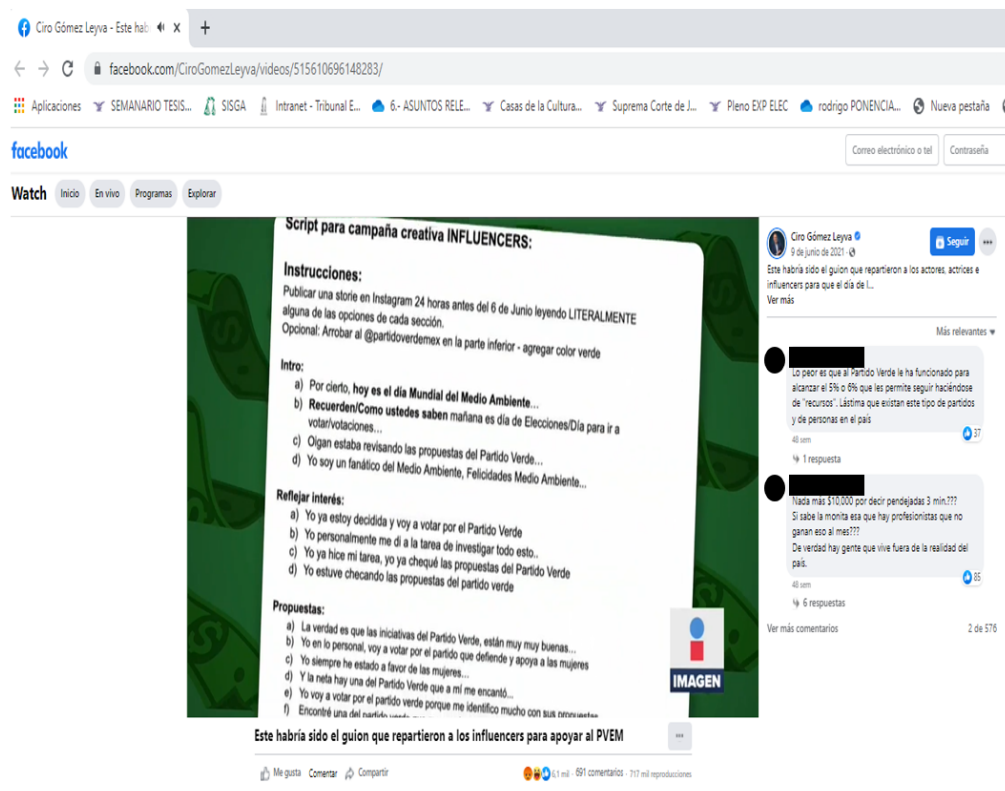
Ciro Gómez Leyva - Este habí ×  +

facebook.com/CiroGomezLeyva/videos/515610696148283/

Aplicaciones  SEMANARIO TESIS...  SISGA  Intranet - Tribunal E...  6.- ASUNTOS RELE...  Casas de la Cultura...  Suprema Corte de J...  Pleno EXP ELEC  rodrigo PONENCIA...  Nueva pestaña

facebook

Correo electrónico o tel  Contraseña

Watch  Inicio  En vivo  Programas  Explorar

Script para campaña creativa INFLUENCERS:

Instrucciones:
Publicar una storie en Instagram 24 horas antes del 6 de Junio leyendo LITERALMENTE alguna de las opciones de cada sección.
Opcional: Arrobar al @partidoverdemex en la parte inferior - agregar color verde

Intro:
a) Por cierto, hoy es el día Mundial del Medio Ambiente...
b) Recuerden/Como ustedes saben mañana es día de Elecciones/Día para ir a votar/votaciones...
c) Oigan estaba revisando las propuestas del Partido Verde...
d) Yo soy un fanático del Medio Ambiente, Felicidades Medio Ambiente...

Reflejar interés:
a) Yo ya estoy decidida y voy a votar por el Partido Verde
b) Yo personalmente me di a la tarea de investigar todo esto..
c) Yo ya hice mi tarea, yo ya chequé las propuestas del Partido Verde
d) Yo estuve checando las propuestas del partido verde

Propuestas:
a) La verdad es que las iniciativas del Partido Verde, están muy muy buenas...
b) Yo en lo personal, voy a votar por el partido que defiende y apoya a las mujeres
c) Yo siempre he estado a favor de las mujeres...
d) Y la neta hay una del Partido Verde que a mí me encantó...
e) Yo voy a votar por el partido verde porque me identifico mucho con sus propuestas
f) Encontré una del partido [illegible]

IMAGEN

Este habría sido el guion que repartieron a los influencers para apoyar al PVEM

Me gusta  Comentar  Compartir  6,1 mil · 691 comentarios · 717 mil reproducciones

Ciro Gómez Leyva
9 de junio de 2021
Seguir
Este habría sido el guion que repartieron a los actores, actrices e influencers para que el día de l...
Ver más

Más relevantes

Lo peor es que al Partido Verde le ha funcionado para alcanzar el 5% o 6% que les permite seguir haciéndose de "recursos". Lástima que existan este tipo de partidos y de personas en el país
48 sem  37
1 respuesta

Nada más $10,000 por decir pendejadas 3 min.???
Si sabe la monita esa que hay profesionistas que no ganan eso al mes???
De verdad hay gente que vive fuera de la realidad del país.
48 sem  85
6 respuestas

Ver más comentarios  2 de 576